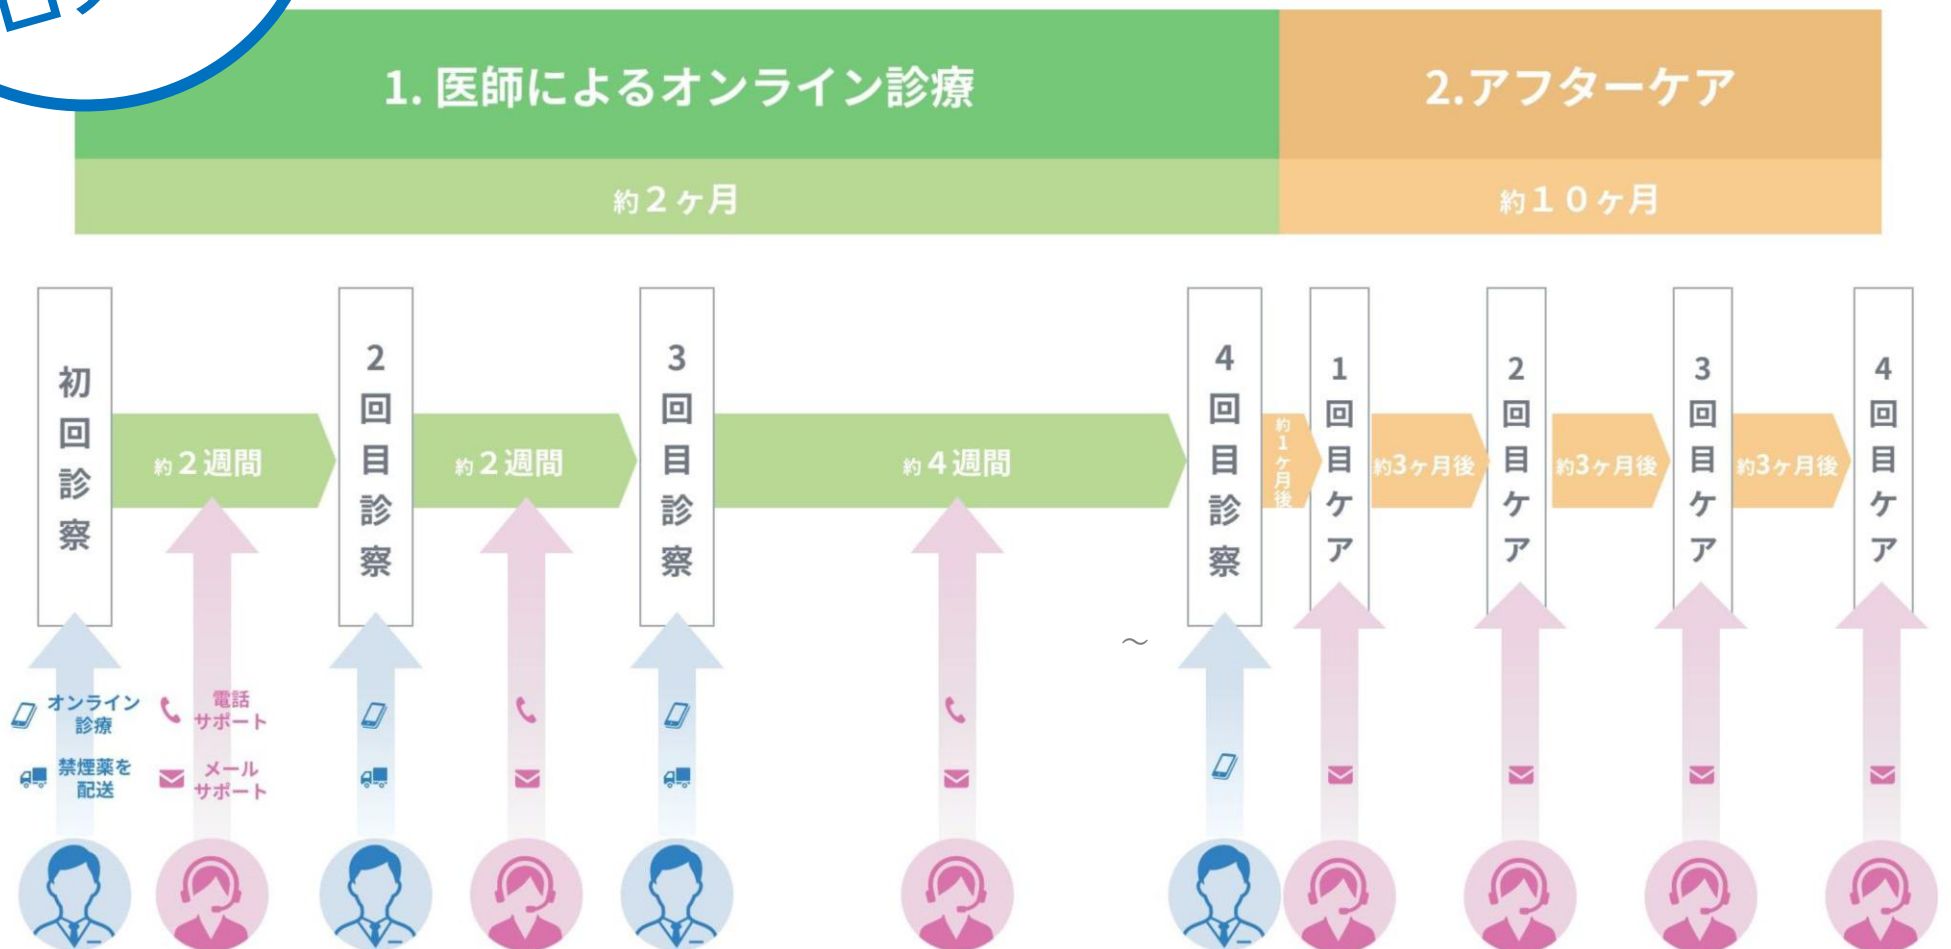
1. 医師によるオンライン診療

2.アフターケア

約２ヶ月

約１０ヶ月

初回診察

約２週間

2回目診察

約２週間

3回目診察

約４週間

4回目診察

約1ヶ月後

1回目ケア

約3ヶ月後

2回目ケア

約3ヶ月後

3回目ケア

約3ヶ月後

4回目ケア

〜

オンライン診療

電話サポート

禁煙薬を配送

メールサポート